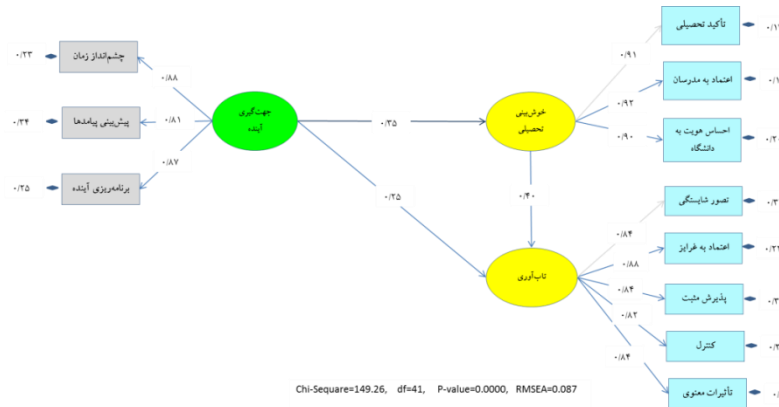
۰/۲۳ چشم‌انداز زمان
۰/۳۴ پیش‌بینی پیامدها
۰/۲۵ برنامه‌ریزی آینده

۰/۸۸
۰/۸۱
۰/۸۷

جهت‌گیری آینده

۰/۳۵
۰/۴۵

خوش‌بینی تحصیلی

۰/۴۰

تاب‌آوری

۰/۹۱
۰/۹۲
۰/۹۰

تأکید تحصیلی ۰/۱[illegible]
اعتماد به مدرسان ۰/۱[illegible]
احساس هویت به دانشگاه ۰/۲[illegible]

۰/۸۴
۰/۸۸
۰/۸۴
۰/۸۲
۰/۸۴

تصور شایستگی ۰/۳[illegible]
اعتماد به غرایز ۰/۲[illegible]
پذیرش مثبت ۰/۳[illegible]
کنترل ۰/۲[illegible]
تأثیرات معنوی ۰/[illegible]

Chi-Sequare=149.26, df=41, P-value=0.0000, RMSEA=0.087